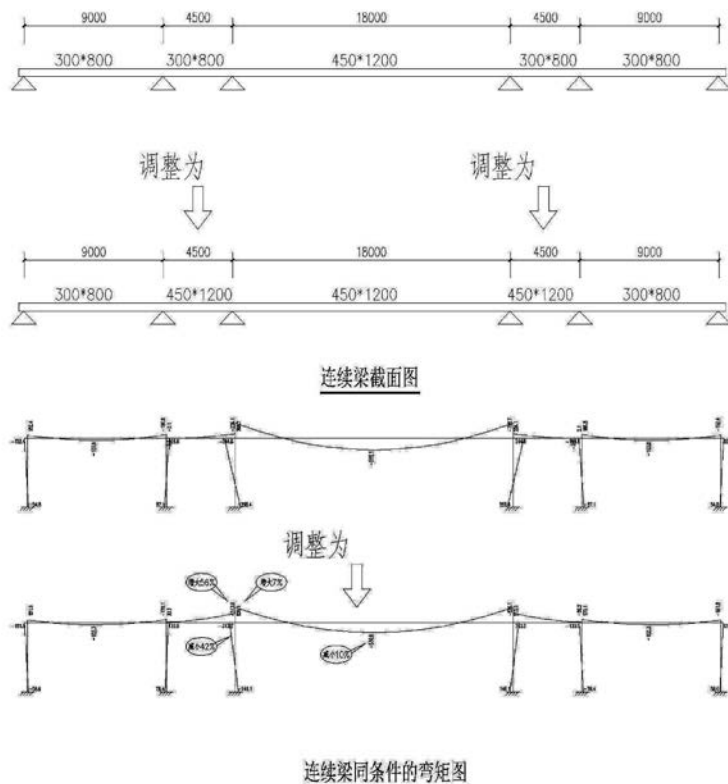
9000 4500 18000 4500 9000

300*800 300*800 450*1200 300*800 300*800

调整为 调整为

9000 4500 18000 4500 9000

300*800 450*1200 450*1200 450*1200 300*800

连续梁截面图

调整为

增大56% 增大7%

减小42%

减小10%

连续梁同条件的弯矩图